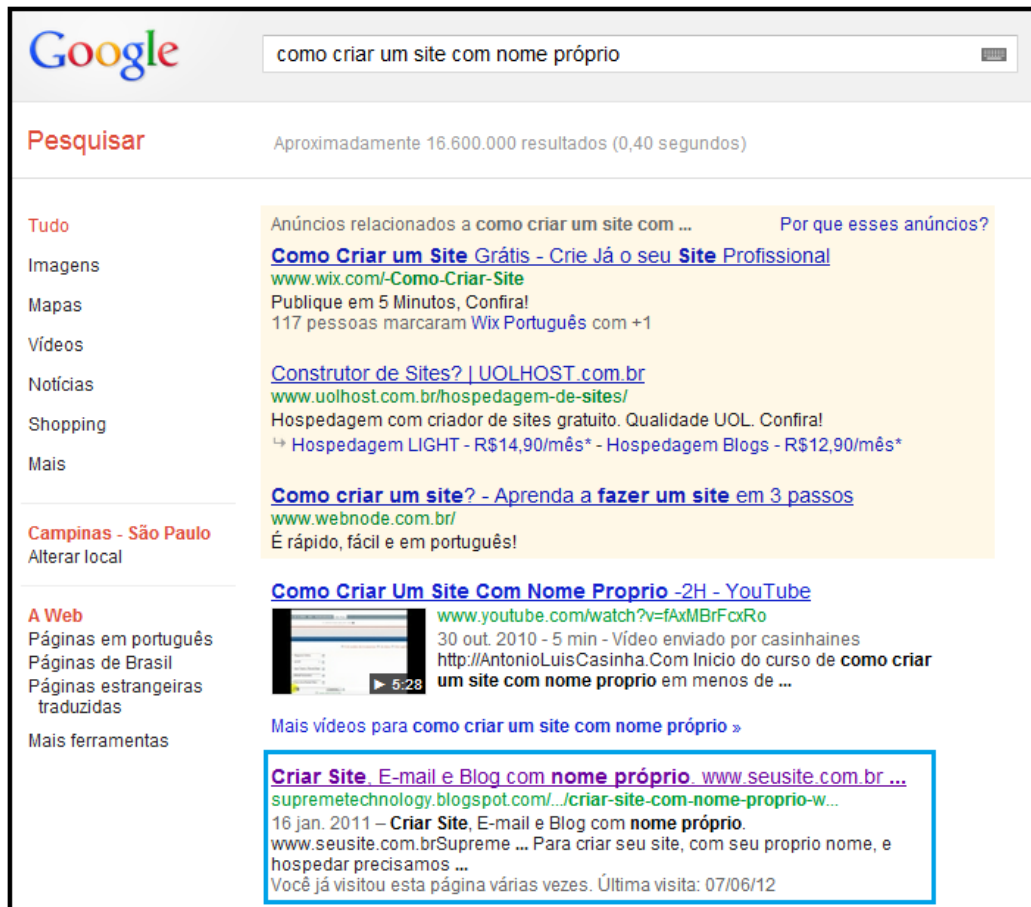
Google

como criar um site com nome próprio

Pesquisar

Aproximadamente 16.600.000 resultados (0,40 segundos)

Tudo
Imagens
Mapas
Vídeos
Notícias
Shopping
Mais

Campinas - São Paulo
Alterar local

A Web
Páginas em português
Páginas de Brasil
Páginas estrangeiras traduzidas
Mais ferramentas

Anúncios relacionados a **como criar um site com ...** Por que esses anúncios?

**Como Criar um Site** Grátis - Crie Já o seu **Site** Profissional
www.wix.com/-Como-Criar-Site
Publique em 5 Minutos, Confira!
117 pessoas marcaram Wix Português com +1

Construtor de Sites? | UOLHOST.com.br
www.uolhost.com.br/hospedagem-de-sites/
Hospedagem com criador de sites gratuito. Qualidade UOL. Confira!
↳ Hospedagem LIGHT - R$14,90/mês* - Hospedagem Blogs - R$12,90/mês*

**Como criar um site**? - Aprenda a **fazer um site** em 3 passos
www.webnode.com.br/
É rápido, fácil e em português!

**Como Criar Um Site Com Nome Proprio** -2H - YouTube
www.youtube.com/watch?v=fAxMBrFcxRo
30 out. 2010 - 5 min - Vídeo enviado por casinhaines
http://AntonioLuisCasinha.Com Inicio do curso de **como criar um site com nome proprio** em menos de **...**
5:28

Mais vídeos para **como criar um site com nome próprio** »

**Criar Site**, E-mail e Blog com **nome próprio**. www.seusite.com.br **...**
supremetechnology.blogspot.com/.../criar-site-com-nome-proprio-w...
16 jan. 2011 – **Criar Site**, E-mail e Blog com **nome próprio**. www.seusite.com.brSupreme **...** Para criar seu site, com seu proprio nome, e hospedar precisamos **...**
Você já visitou esta página várias vezes. Última visita: 07/06/12